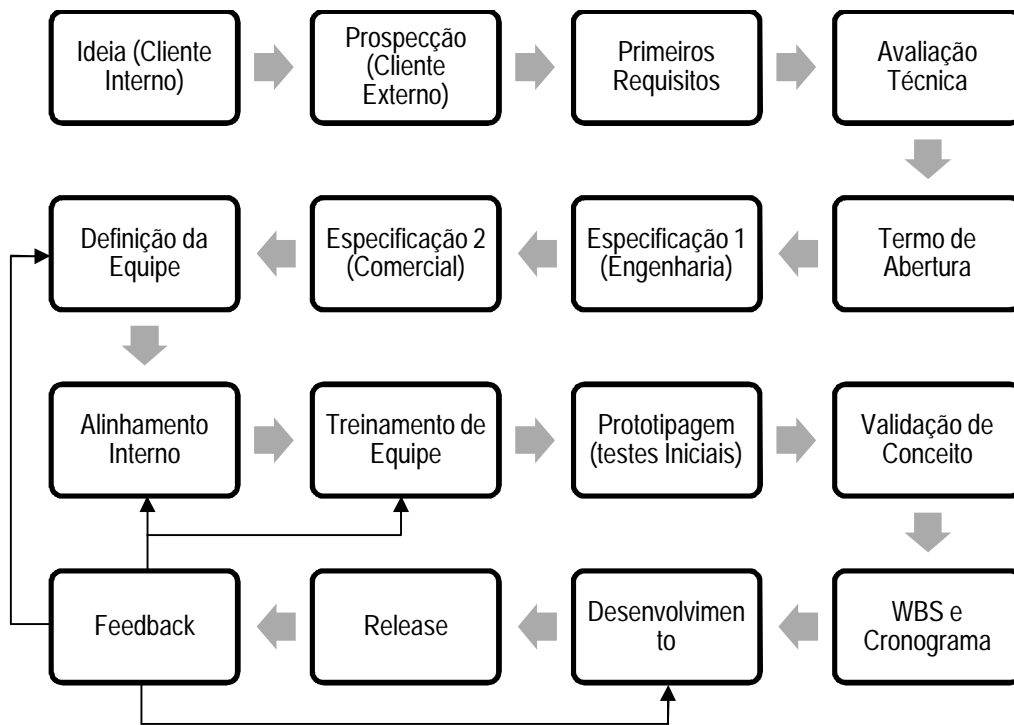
Ideia (Cliente Interno)

Prospecção (Cliente Externo)

Primeiros Requisitos

Avaliação Técnica

Termo de Abertura

Especificação 1 (Engenharia)

Especificação 2 (Comercial)

Definição da Equipe

Alinhamento Interno

Treinamento de Equipe

Prototipagem (testes Iniciais)

Validação de Conceito

WBS e Cronograma

Desenvolvimen to

Release

Feedback